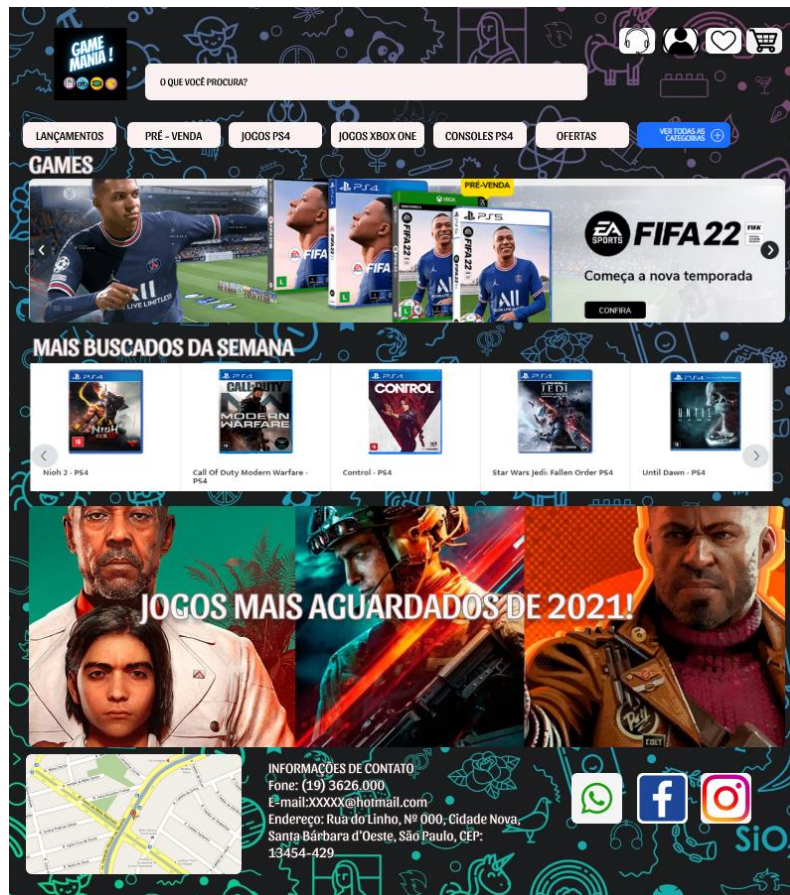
GAME MANIA!

O QUE VOCÊ PROCURA?

LANÇAMENTOS
PRÉ - VENDA
JOGOS PS4
JOGOS XBOX ONE
CONSOLES PS4
OFERTAS
VER TODAS AS CATEGORIAS

GAMES

PRÉ-VENDA
FIFA 22
Começa a nova temporada
CONFIRA

MAIS BUSCADOS DA SEMANA

Nioh 2 - PS4
Call Of Duty Modern Warfare - PS4
Control - PS4
Star Wars Jedi: Fallen Order PS4
Until Dawn - PS4

JOGOS MAIS AGUARDADOS DE 2021!

INFORMAÇÕES DE CONTATO
Fone: (19) 3626.000
E-mail:XXXXX@hotmail.com
Endereço: Rua do Linho, Nº 000, Cidade Nova, Santa Bárbara d'Oeste, São Paulo, CEP: 13454-429